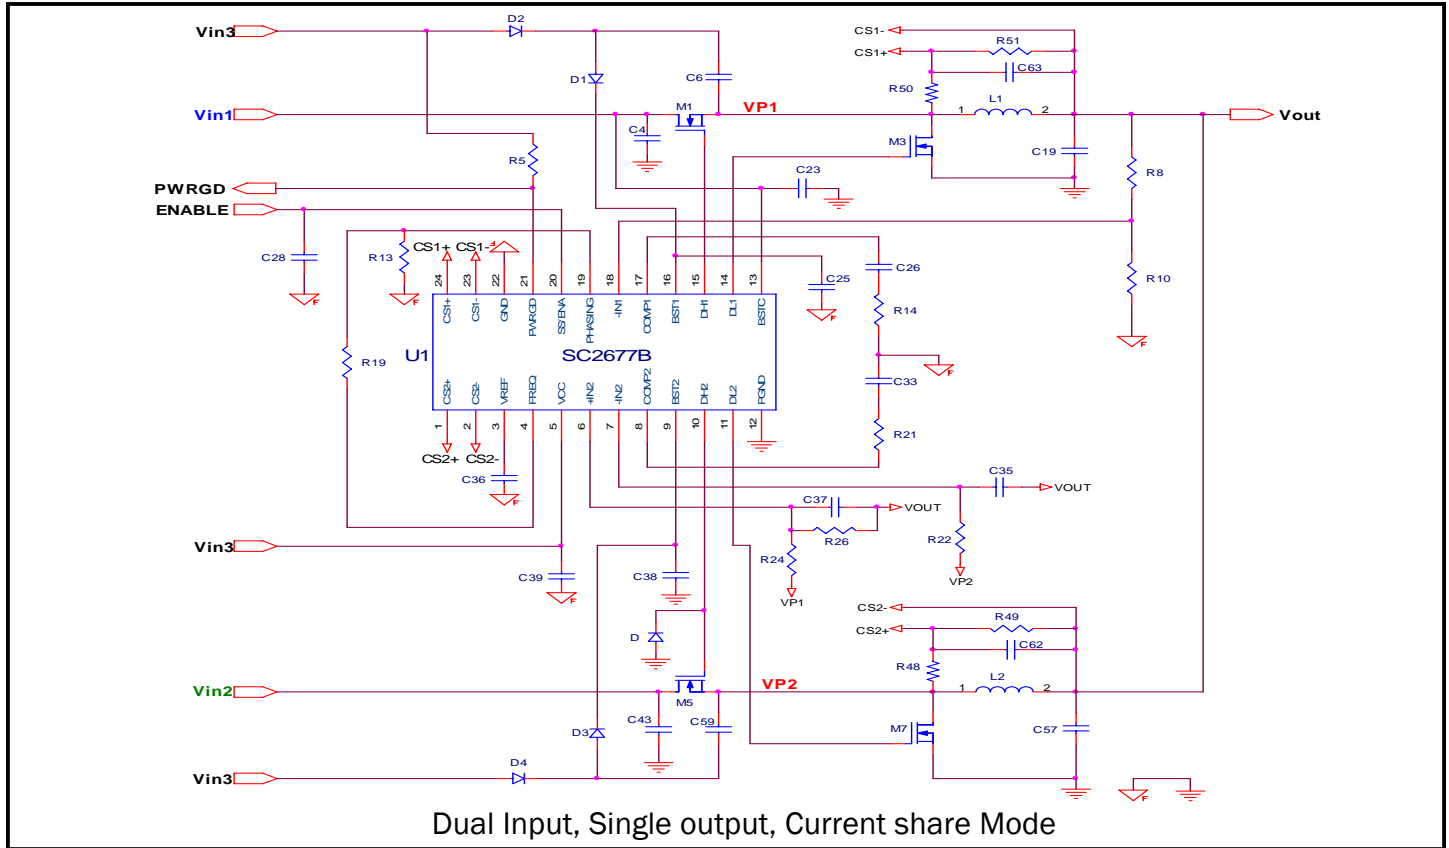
Vin3
D2
D1
C6
CS1-
CS1+
R51
C63
R50
L1
1 2
Vout
Vin1
M1
VP1
C4
M3
C19
R5
C23
R8
PWRGD
ENABLE
C28
R13
CS1+ CS1-
C25
C26
R10
24 23 22 21 20 19 18 17 16 15 14 13
CS1+ CS1- GND PWRGD SS/ENA PHASING -IN1 COMP1 BST1 DH1 DL1 BSTC
R14
R19
U1
SC2677B
CS2+ CS2- VREF FREQ VCC +IN2 -IN2 COMP2 BST2 DH2 DL2 PGND
C33
1 2 3 4 5 6 7 8 9 10 11 12
R21
CS2+ CS2-
C36
C35
VOUT
C37
VOUT
R26
R22
Vin3
R24
VP2
C39
C38
VP1
CS2-
R49
CS2+
C62
D
R48
L2
1 2
Vin2
VP2
M5
C43
C59
M7
C57
D3
D4
Vin3
Dual Input, Single output, Current share Mode